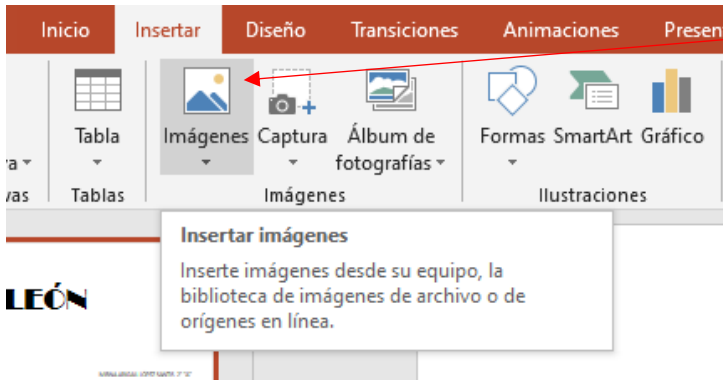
Inicio Insertar Diseño Transiciones Animaciones Presen

ra
vas

Tabla
Tablas

Imágenes Captura Álbum de fotografías
Imágenes

Formas SmartArt Gráfico
Ilustraciones

Insertar imágenes
Inserte imágenes desde su equipo, la biblioteca de imágenes de archivo o de orígenes en línea.

LEÓN

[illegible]